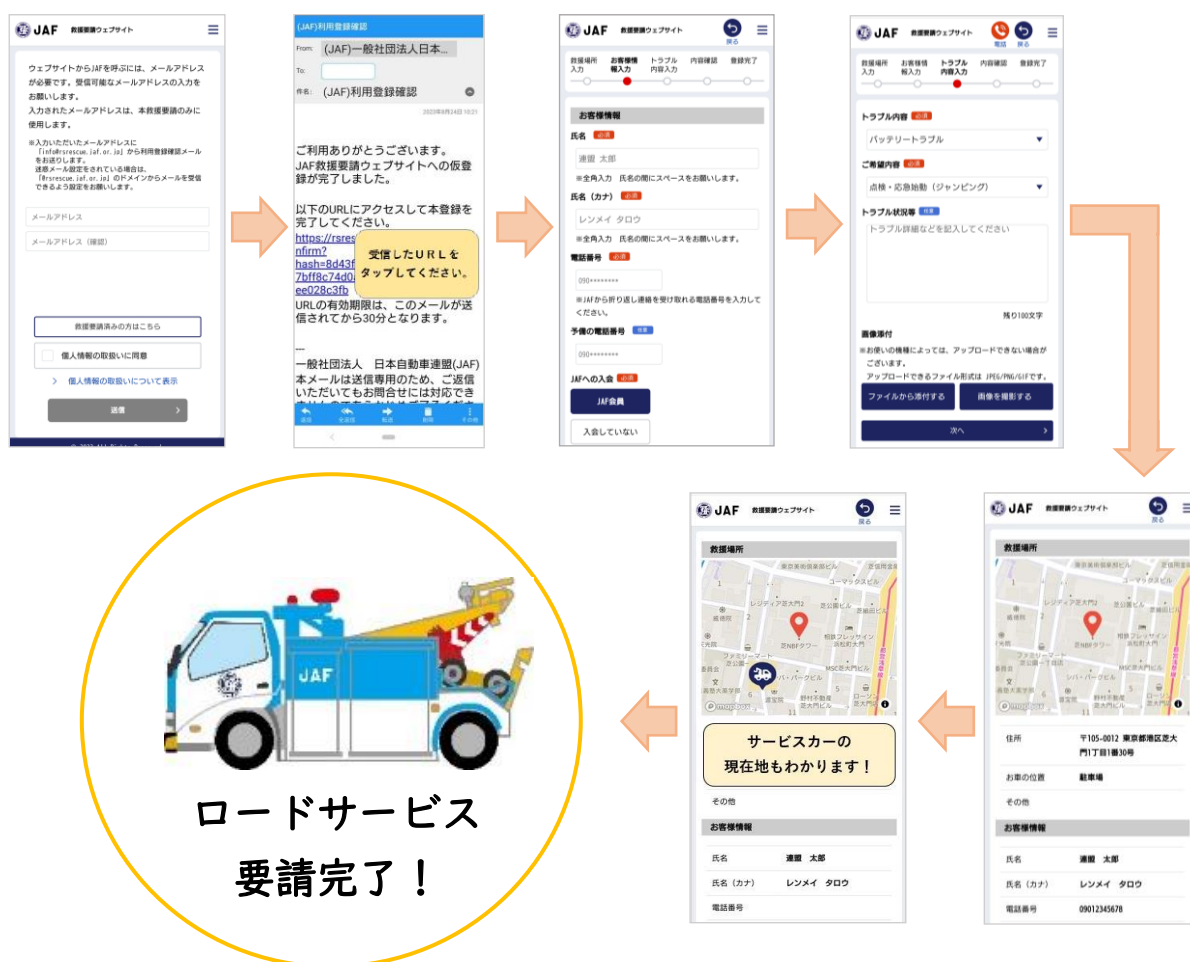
JAF 救援要請ウェブサイト

ウェブサイトからJAFを呼ぶには、メールアドレスが必要です。受信可能なメールアドレスの入力をお願いします。
入力されたメールアドレスは、本救援要請のみに使用します。

※入力いただいたメールアドレスに「info@rsrescue.jaf.or.jp」から利用登録確認メールをお送りします。
迷惑メール設定をされている場合は、「@rsrescue.jaf.or.jp」のドメインからメールを受信できるよう設定をお願いします。

メールアドレス
メールアドレス（確認）

救援要請済みの方はこちら
個人情報の取扱いに同意
> 個人情報の取扱いについて表示
送信

(JAF)利用登録確認
From: (JAF)一般社団法人日本...
To:
件名: (JAF)利用登録確認

ご利用ありがとうございます。
JAF救援要請ウェブサイトへの仮登録が完了しました。

以下のURLにアクセスして本登録を完了してください。
https://rsres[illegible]nfirm?hash=8d43f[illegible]7bff8c74d0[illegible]ee028c3fb
受信したＵＲＬをタップしてください。
URLの有効期限は、このメールが送信されてから30分となります。

---
一般社団法人　日本自動車連盟(JAF)
本メールは送信専用のため、ご返信いただいてもお問合せには対応でき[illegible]

JAF 救援要請ウェブサイト 戻る
救援場所入力 お客様情報入力 トラブル内容入力 内容確認 登録完了
お客様情報
氏名 必須
連盟 太郎
※全角入力　氏名の間にスペースをお願いします。
氏名（カナ） 必須
レンメイ タロウ
※全角入力　氏名の間にスペースをお願いします。
電話番号 必須
090********
※JAFから折り返し連絡を受け取れる電話番号を入力してください。
予備の電話番号 任意
090********
JAFへの入会 必須
JAF会員
入会していない

JAF 救援要請ウェブサイト 電話 戻る
救援場所入力 お客様情報入力 トラブル内容入力 内容確認 登録完了
トラブル内容 必須
バッテリートラブル
ご希望内容 必須
点検・応急始動（ジャンピング）
トラブル状況等 任意
トラブル詳細などを記入してください
残り100文字
画像添付
※お使いの機種によっては、アップロードできない場合がございます。
アップロードできるファイル形式は JPEG/PNG/GIFです。
ファイルから添付する
画像を撮影する
次へ

JAF 救援要請ウェブサイト 戻る
救援場所
住所 〒105-0012 東京都港区芝大門1丁目1番30号
お車の位置 駐車場
その他
お客様情報
氏名 連盟　太郎
氏名（カナ） レンメイ　タロウ
電話番号 09012345678

JAF 救援要請ウェブサイト 戻る
救援場所
サービスカーの
現在地もわかります！
その他
お客様情報
氏名 連盟　太郎
氏名（カナ） レンメイ　タロウ
電話番号

JAF

ロードサービス
要請完了！